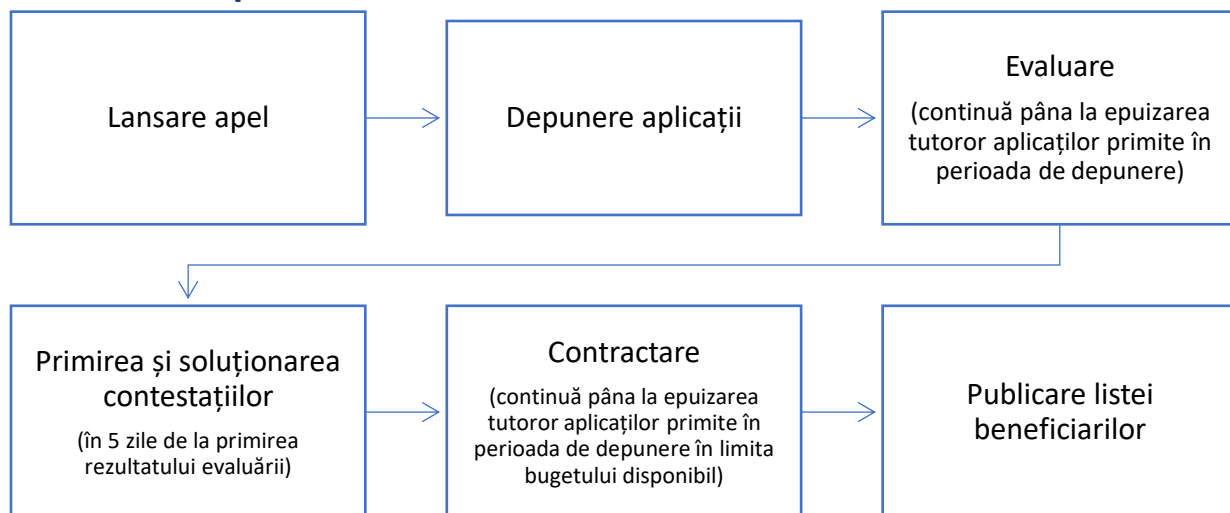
Lansare apel

Depunere aplicații

Evaluare

(continuă pâna la epuizarea tutoror aplicaților primite în perioada de depunere)

Primirea și soluționarea contestațiilor

(în 5 zile de la primirea rezultatului evaluării)

Contractare

(continuă pâna la epuizarea tutoror aplicaților primite în perioada de depunere în limita bugetului disponibil)

Publicare listei beneficiarilor